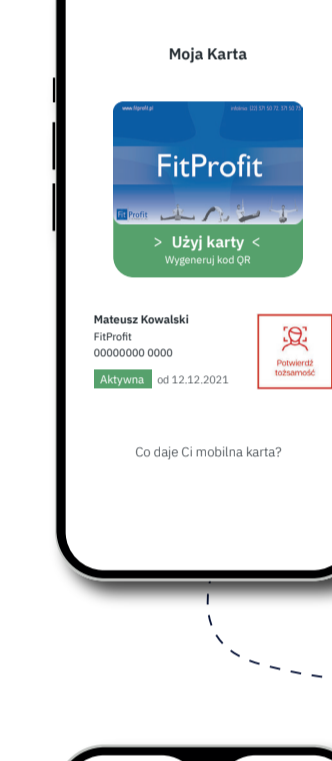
Moja Karta

www.fitprofit.pl

infolinia: 123 371 50 72, 371 50 71

FitProfit

FitProfit

> Użyj karty <

Wygeneruj kod QR

Mateusz Kowalski

FitProfit

00000000 0000

Aktywna od 12.12.2021

Potwierdź tożsamość

Co daje Ci mobilna karta?